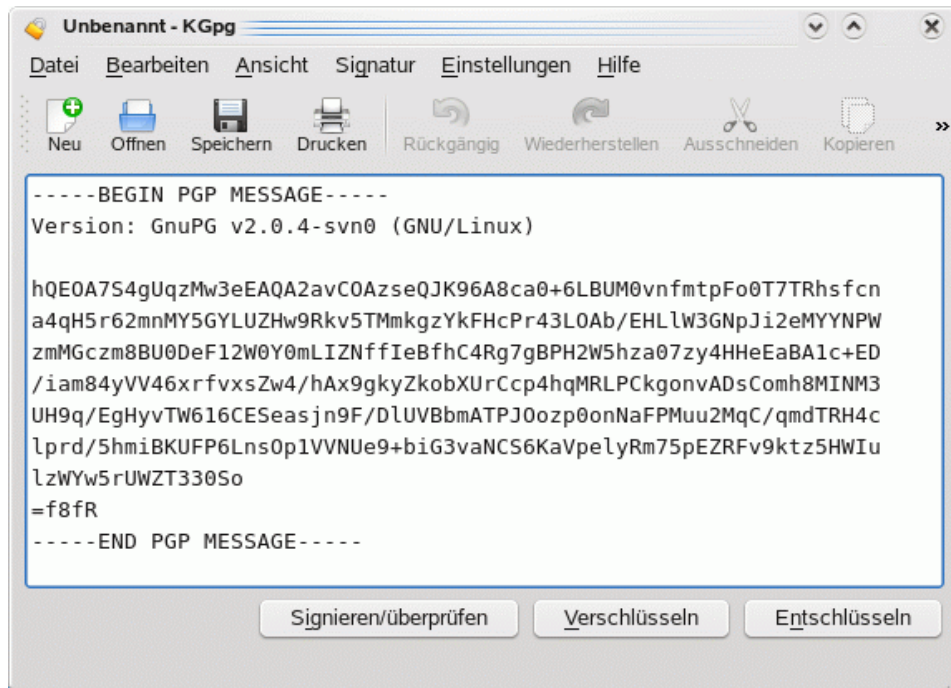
Unbenannt - KGpg

Datei Bearbeiten Ansicht Signatur Einstellungen Hilfe

Neu Öffnen Speichern Drucken Rückgängig Wiederherstellen Ausschneiden Kopieren »

-----BEGIN PGP MESSAGE-----
Version: GnuPG v2.0.4-svn0 (GNU/Linux)

hQEOA7S4gUqzMw3eEAQA2avCOAzseQJK96A8ca0+6LBUM0vnfmtpFo0T7TRhsfcn
a4qH5r62mnMY5GYLUZHw9Rkv5TMmkgzYkFHcPr43LOAb/EHLlW3GNpJi2eMYYNPW
zmMGczm8BU0DeF12W0Y0mLIZNffIeBfhC4Rg7gBPH2W5hza07zy4HHeEaBA1c+ED
/iam84yVV46xrfvxsZw4/hAx9gkyZkobXUrCcp4hqMRLPCkgonvADsComh8MINM3
UH9q/EgHyvTW616CESeasjn9F/DlUVBbmATPJOozp0onNaFPMuu2MqC/qmdTRH4c
lprd/5hmiBKUFP6LnsOp1VVNUe9+biG3vaNCS6KaVpelyRm75pEZRFv9ktz5HWIu
lzWYw5rUWZT330So
=f8fR
-----END PGP MESSAGE-----

Signieren/überprüfen Verschlüsseln Entschlüsseln